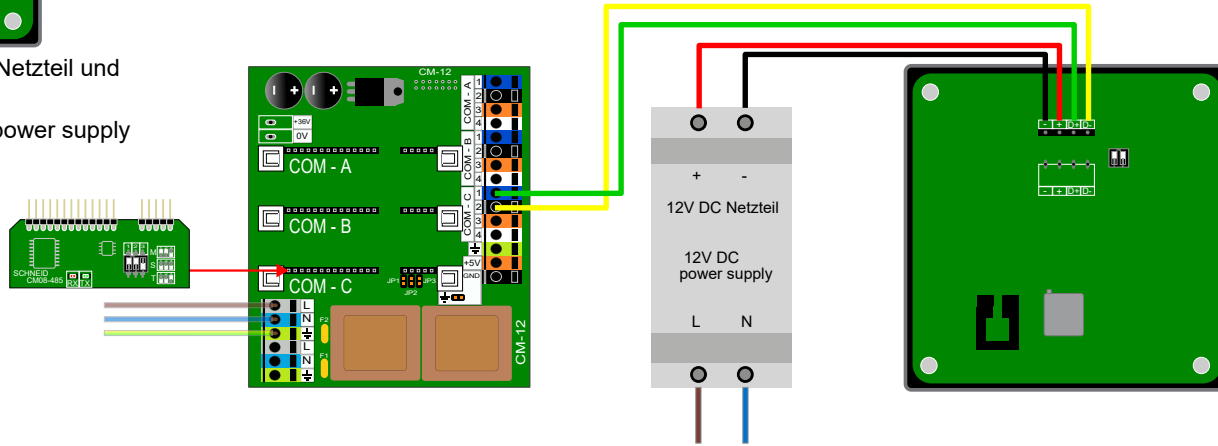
Netzteil und

power supply

SCHNEID
CM08-485
RX TX

CM-12
+36V
0V
COM - A
COM - B
COM - C
COM - A
1
2
3
4
COM - B
1
2
3
4
COM - C
1
2
3
4
+5V
GND
JP1
JP3
JP2
L
N
L
N
F2
F1
CM-12

+
-
12V DC Netzteil
12V DC
power supply
L
N

- + D+ D-
- + D+ D-